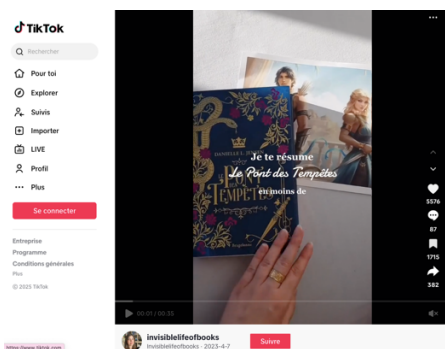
TikTok

Rechercher

Pour toi

Explorer

Suivis

Importer

LIVE

Profil

Plus

Se connecter

Entreprise

Programme

Conditions générales

Plus

© 2025 TikTok

Je te résume
Le Pont des Tempêtes
en moins de

5576

87

1715

382

00:01 / 00:30

invisiblelifeofbooks
invisiblelifeofbooks · 2023-4-7

Suivre

https://www.tiktok.com